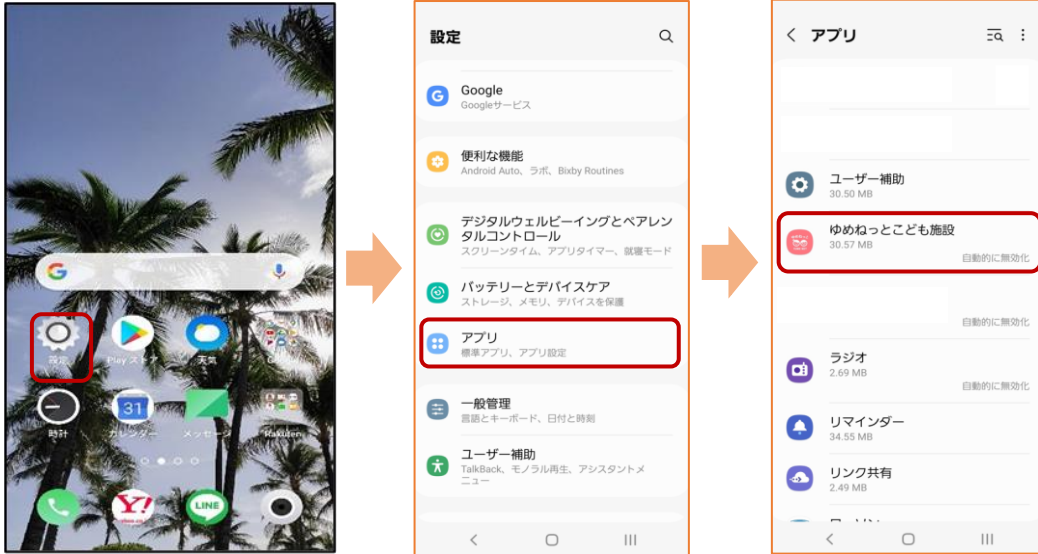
設定
Play ストア
天気
時計
31
カレンダー
メッセージ
Rakuten

設定

Google
Googleサービス

便利な機能
Android Auto、ラボ、Bixby Routines

デジタルウェルビーイングとペアレンタルコントロール
スクリーンタイム、アプリタイマー、就寝モード

バッテリーとデバイスケア
ストレージ、メモリ、デバイスを保護

アプリ
標準アプリ、アプリ設定

一般管理
言語とキーボード、日付と時刻

ユーザー補助
TalkBack、モノラル再生、アシスタントメニュー

アプリ

ユーザー補助
30.50 MB

ゆめねっとこども施設
30.57 MB
自動的に無効化

自動的に無効化

ラジオ
2.69 MB
自動的に無効化

リマインダー
34.55 MB

リンク共有
2.49 MB